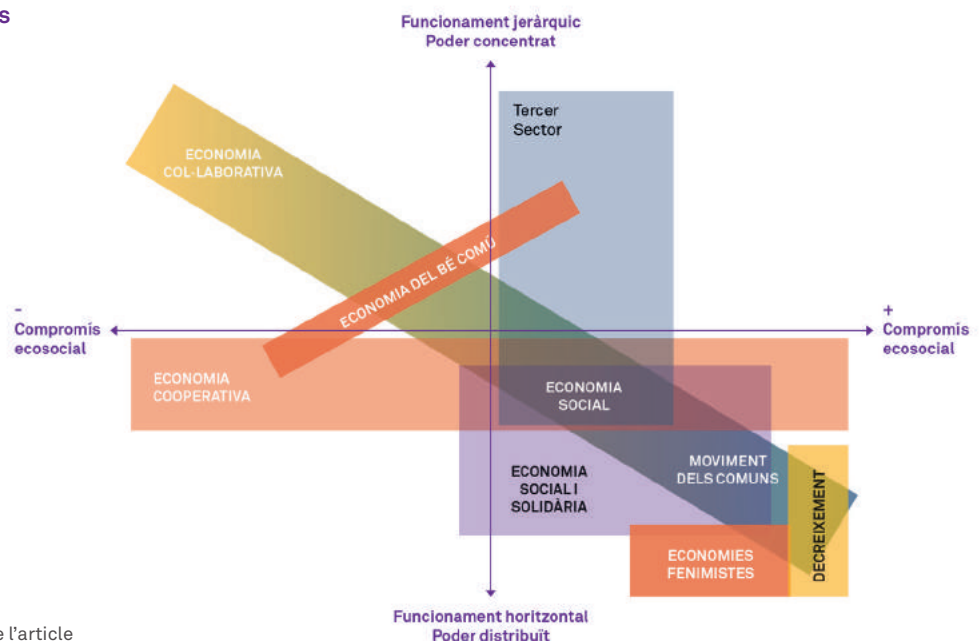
s

Funcionament jeràrquic
Poder concentrat

Tercer Sector

ECONOMIA COL·LABORATIVA

ECONOMIA DEL BÉ COMÚ

-
Compromis ecosocial

+
Compromis ecosocial

ECONOMIA COOPERATIVA

ECONOMIA SOCIAL

ECONOMIA SOCIAL I SOLIDÀRIA

MOVIMENT DELS COMUNS

DECREIXEMENT

ECONOMIES FEMINISTES

Funcionament horitzontal
Poder distribuït

e l'article